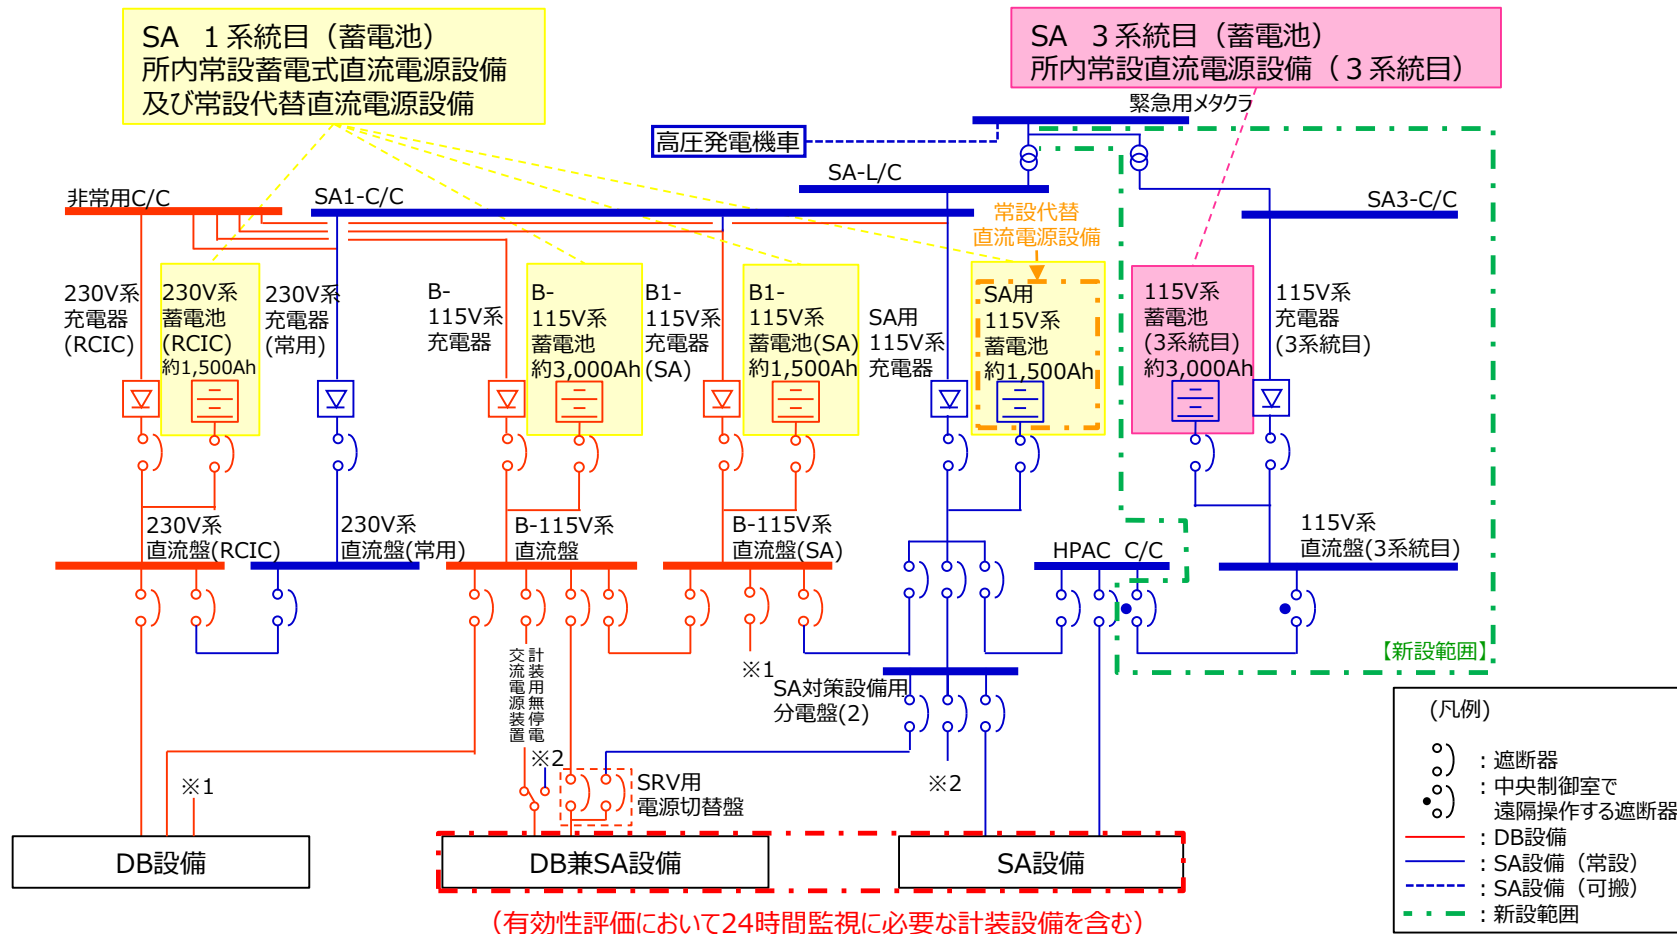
SA　１系統目（蓄電池）
所内常設蓄電式直流電源設備
及び常設代替直流電源設備

SA　３系統目（蓄電池）
所内常設直流電源設備（３系統目）

緊急用メタクラ

高圧発電機車

SA-L/C

非常用C/C

SA1-C/C

SA3-C/C

常設代替
直流電源設備

230V系
充電器
(RCIC)

230V系
蓄電池
(RCIC)
約1,500Ah

230V系
充電器
(常用)

B-
115V系
充電器

B-
115V系
蓄電池
約3,000Ah

B1-
115V系
充電器
(SA)

B1-
115V系
蓄電池(SA)
約1,500Ah

SA用
115V系
充電器

SA用
115V系
蓄電池
約1,500Ah

115V系
蓄電池
(3系統目)
約3,000Ah

115V系
充電器
(3系統目)

230V系
直流盤(RCIC)

230V系
直流盤(常用)

B-115V系
直流盤

B-115V系
直流盤(SA)

HPAC C/C

115V系
直流盤(3系統目)

【新設範囲】

※1

SA対策設備用
分電盤(2)

計装用無停電交流電源装置

※2

SRV用
電源切替盤

※2

※1

DB設備

DB兼SA設備

SA設備

（有効性評価において24時間監視に必要な計装設備を含む）

（凡例）
：遮断器
：中央制御室で
　遠隔操作する遮断器
：DB設備
：SA設備（常設）
：SA設備（可搬）
：新設範囲